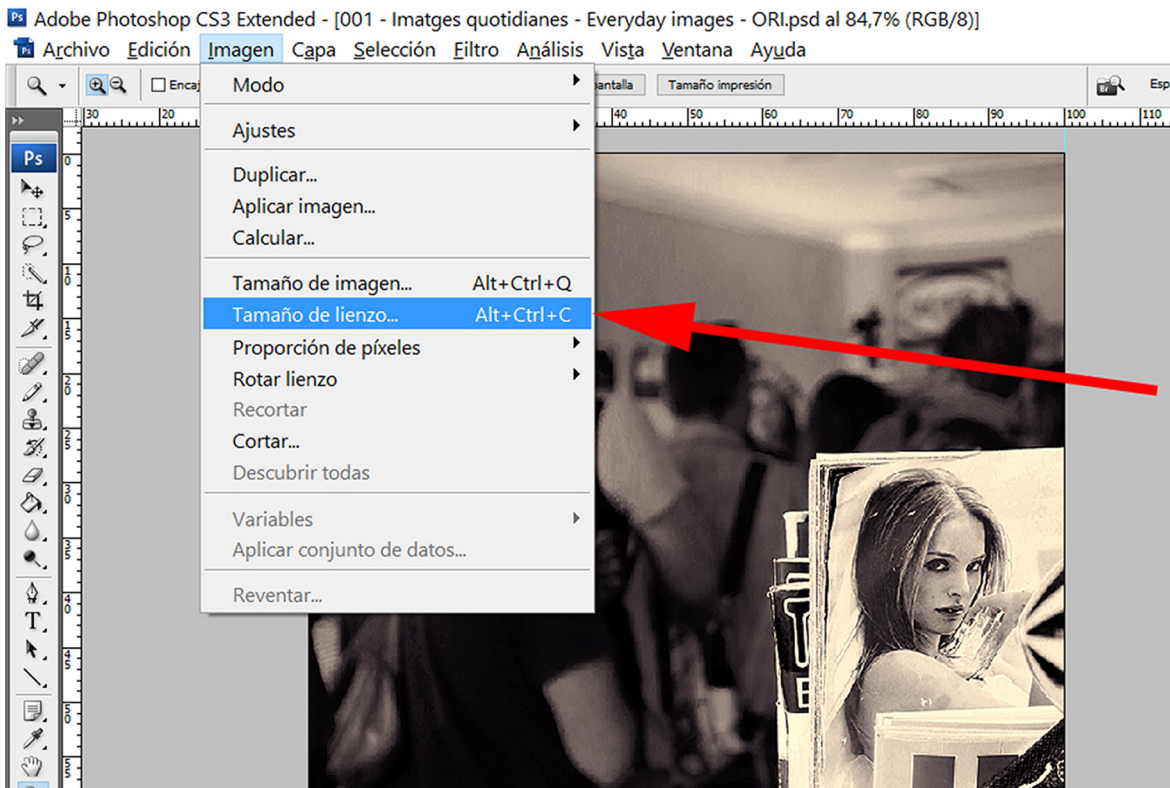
Adobe Photoshop CS3 Extended - [001 - Imatges quotidianes - Everyday images - ORI.psd al 84,7% (RGB/8)]

Archivo Edición Imagen Capa Selección Filtro Análisis Vista Ventana Ayuda

Encaj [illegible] pantalla Tamaño impresión Esp

30 20 40 50 60 70 80 90 100 110

Ps

Modo
Ajustes
Duplicar...
Aplicar imagen...
Calcular...
Tamaño de imagen... Alt+Ctrl+Q
Tamaño de lienzo... Alt+Ctrl+C
Proporción de píxeles
Rotar lienzo
Recortar
Cortar...
Descubrir todas
Variables
Aplicar conjunto de datos...
Reventar...